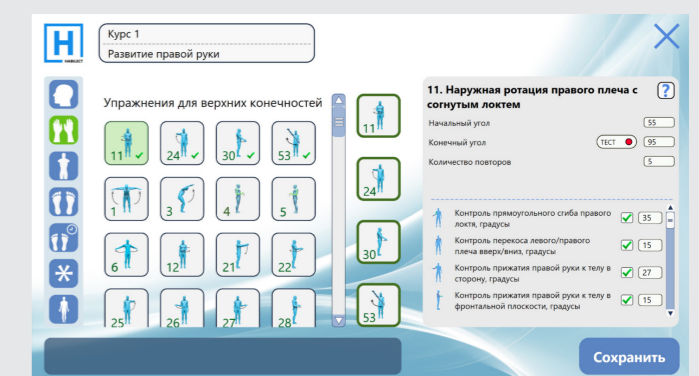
H
HABILECT

Курс 1

Развитие правой руки

Упражнения для верхних конечностей

11 ✓
24 ✓
30 ✓
53 ✓
1
3
4
5
6
12
21
22
25
26
27
28

11
24
30
53

11. Наружная ротация правого плеча с согнутым локтем

?

Начальный угол 55

Конечный угол ТЕСТ 95

Количество повторов 5

Контроль прямоугольного сгиба правого локтя, градусы ✓ 35

Контроль перекоса левого/правого плеча вверх/вниз, градусы ✓ 15

Контроль прижатия правой руки к телу в сторону, градусы ✓ 27

Контроль прижатия правой руки к телу в фронтальной плоскости, градусы ✓ 15

Сохранить